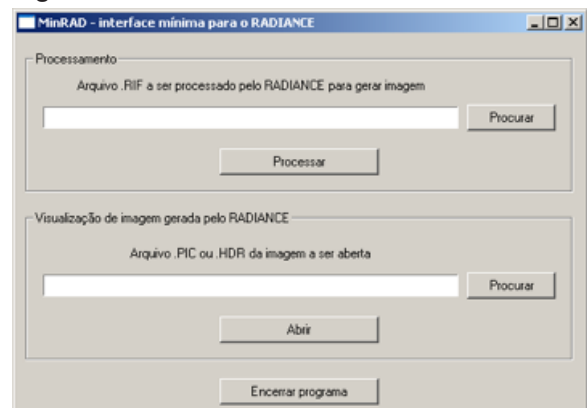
MinRAD - interface mínima para o RADIANCE

Processamento

Arquivo .RIF a ser processado pelo RADIANCE para gerar imagem

Procurar

Processar

Visualização de imagem gerada pelo RADIANCE

Arquivo .PIC ou .HDR da imagem a ser aberta

Procurar

Abrir

Encerrar programa